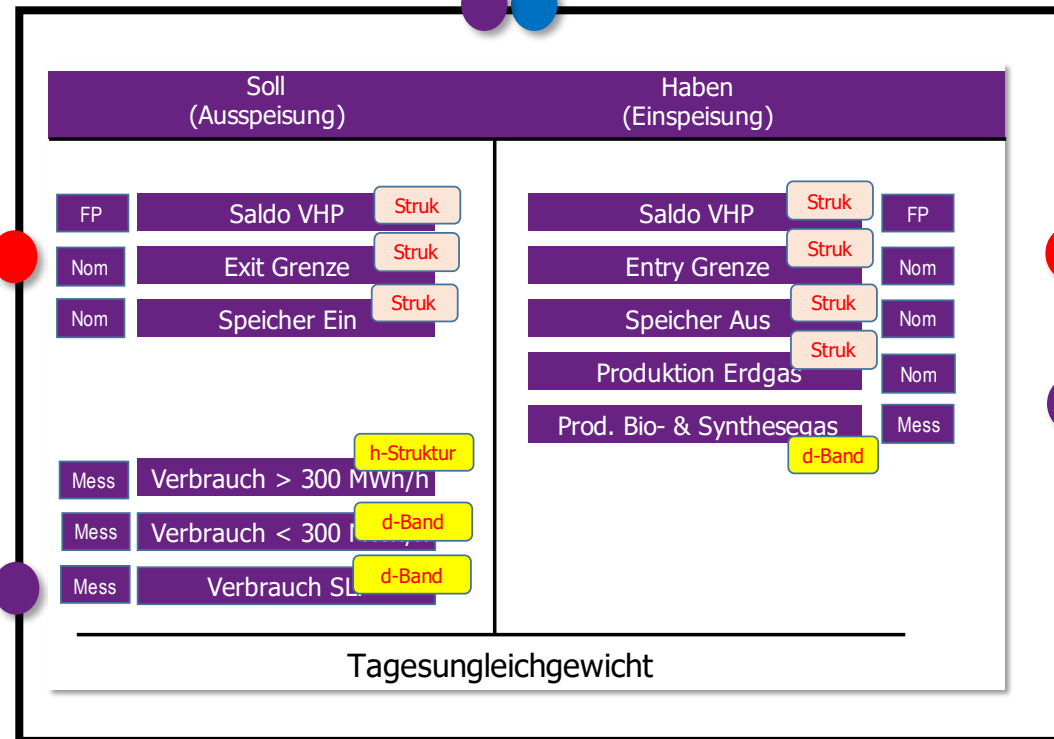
Soll
(Ausspeisung)

Haben
(Einspeisung)

FP Saldo VHP Struk
Nom Exit Grenze Struk
Nom Speicher Ein Struk

Mess Verbrauch > 300 MWh/h h-Struktur
Mess Verbrauch < 300 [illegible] d-Band
Mess Verbrauch SL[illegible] d-Band

Saldo VHP Struk FP
Entry Grenze Struk Nom
Speicher Aus Struk Nom
Produktion Erdgas Struk Nom
Prod. Bio- & Synthesegas Mess d-Band

Tagesungleichgewicht